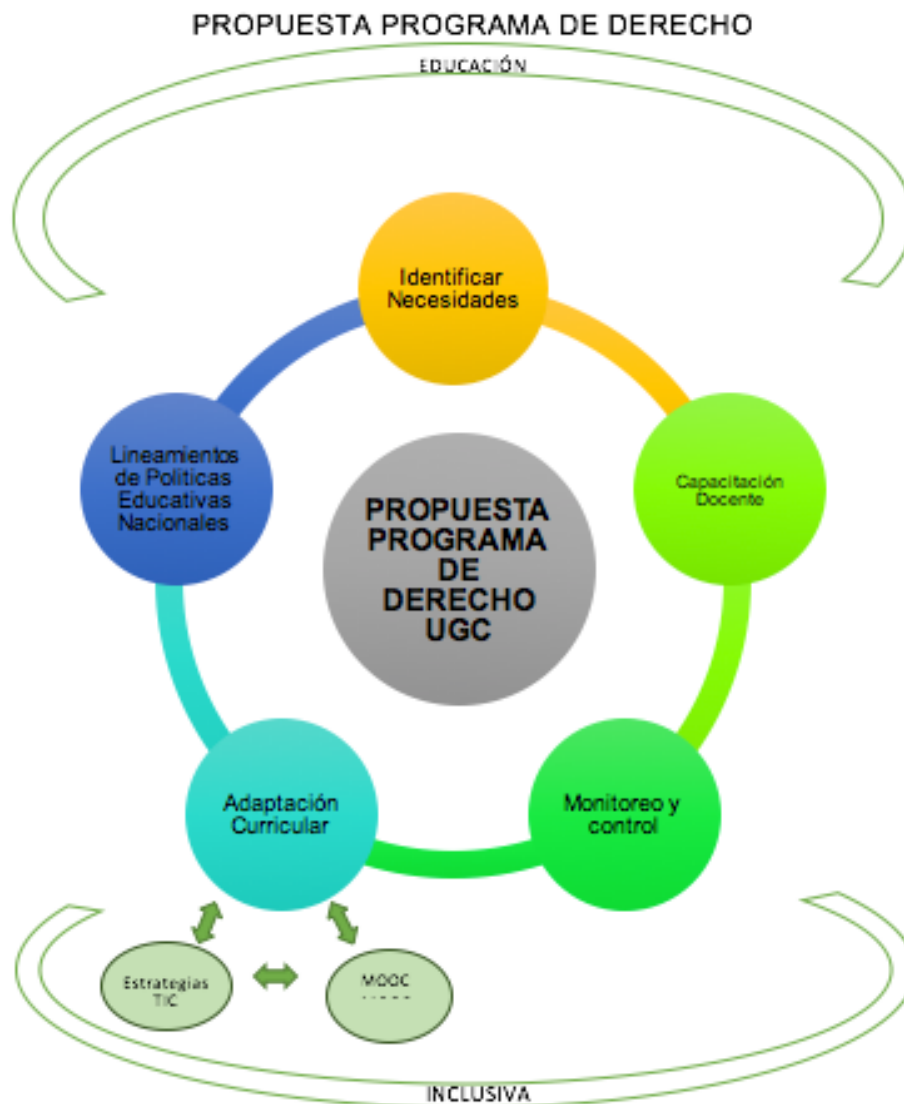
PROPUESTA PROGRAMA DE DERECHO

EDUCACIÓN

Identificar Necesidades

Capacitación Docente

Monitoreo y control

Adaptación Curricular

Lineamientos de Politicas Educativas Nacionales

PROPUESTA PROGRAMA DE DERECHO UGC

Estrategias TIC

MOOC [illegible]

INCLUSIVA